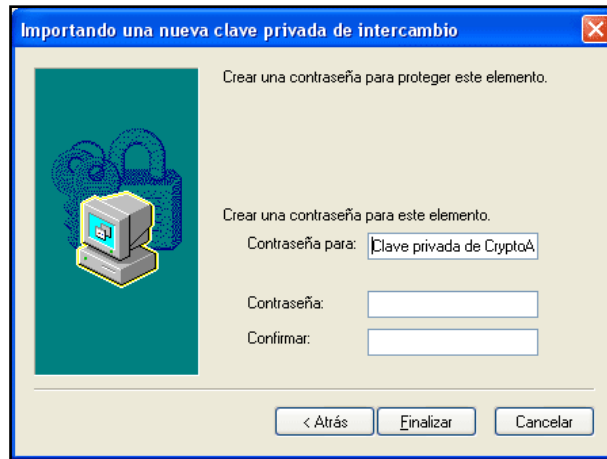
Importando una nueva clave privada de intercambio

Crear una contraseña para proteger este elemento.

Crear una contraseña para este elemento.

Contraseña para: Clave privada de CryptoA

Contraseña:

Confirmar:

< Atrás

Finalizar

Cancelar